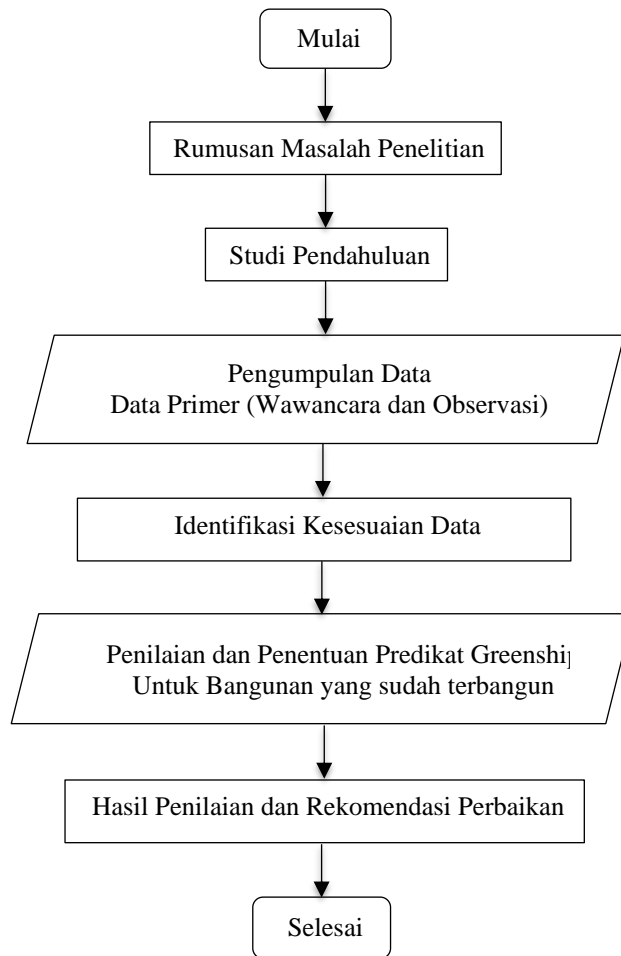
Mulai

Rumusan Masalah Penelitian

Studi Pendahuluan

Pengumpulan Data
Data Primer (Wawancara dan Observasi)

Identifikasi Kesesuaian Data

Penilaian dan Penentuan Predikat Greenshi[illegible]
Untuk Bangunan yang sudah terbangun

Hasil Penilaian dan Rekomendasi Perbaikan

Selesai